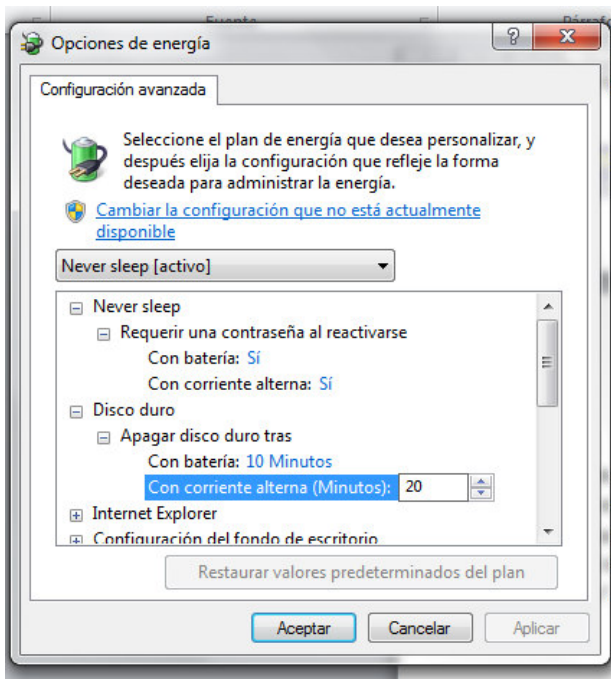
Evento

Opciones de energía

?

Configuración avanzada

Seleccione el plan de energía que desea personalizar, y después elija la configuración que refleje la forma deseada para administrar la energía.

Cambiar la configuración que no está actualmente disponible

Never sleep [activo]

Never sleep
Requerir una contraseña al reactivarse
Con batería: Sí
Con corriente alterna: Sí
Disco duro
Apagar disco duro tras
Con batería: 10 Minutos
Con corriente alterna (Minutos): 20
Internet Explorer
Configuración del fondo de escritorio

Restaurar valores predeterminados del plan

Aceptar
Cancelar
Aplicar